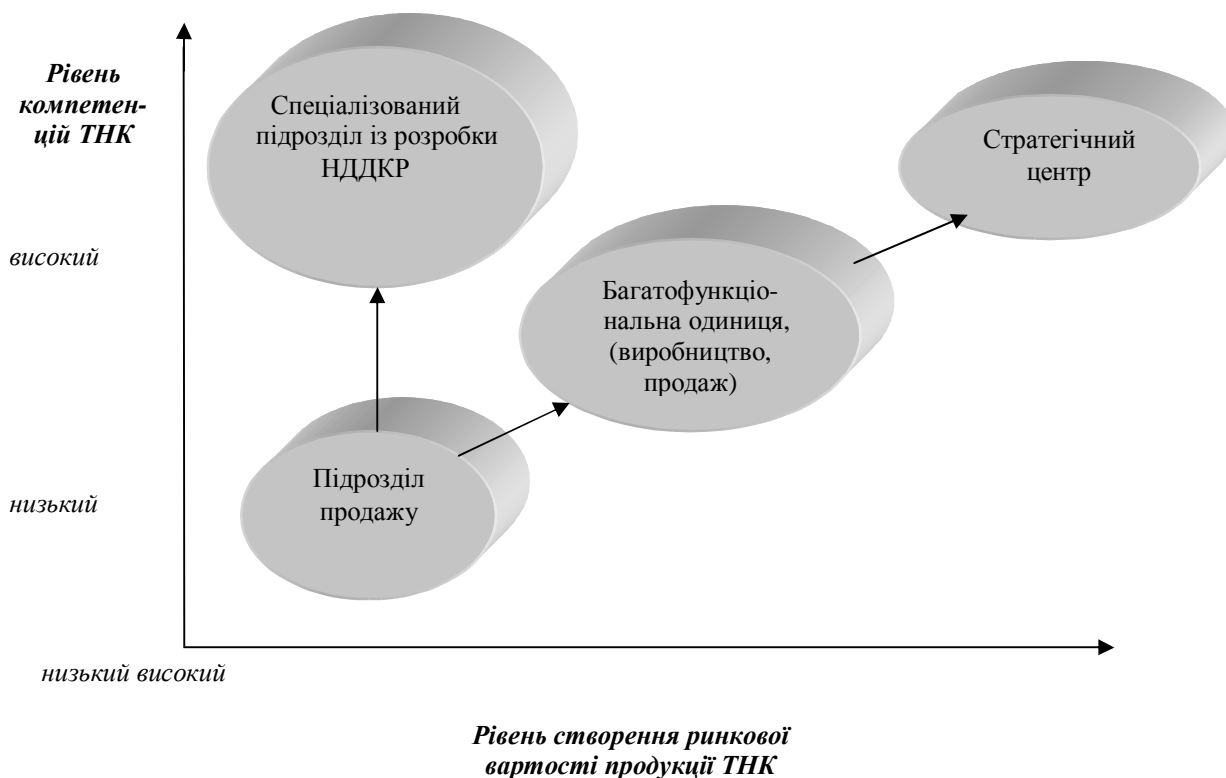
Рівень компетенцій ТНК

Спеціалізований підрозділ із розробки НДДКР

Стратегічний центр

високий

Багатофункціональна одиниця, (виробництво, продаж)

низький

Підрозділ продажу

низький високий

Рівень створення ринкової вартості продукції ТНК